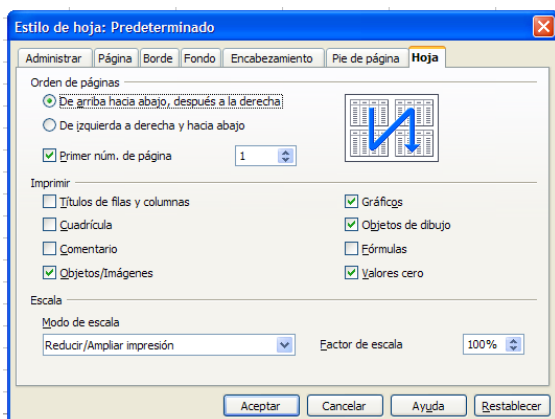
Estilo de hoja: Predeterminado

Administrar | Página | Borde | Fondo | Encabezamiento | Pie de página | Hoja

Orden de páginas

De arriba hacia abajo, después a la derecha

De izquierda a derecha y hacia abajo

Primer núm. de página 1

Imprimir

Títulos de filas y columnas

Cuadrícula

Comentario

Objetos/Imágenes

Gráficos

Objetos de dibujo

Fórmulas

Valores cero

Escala

Modo de escala

Reducir/Ampliar impresión

Factor de escala 100%

Aceptar | Cancelar | Ayuda | Restablecer